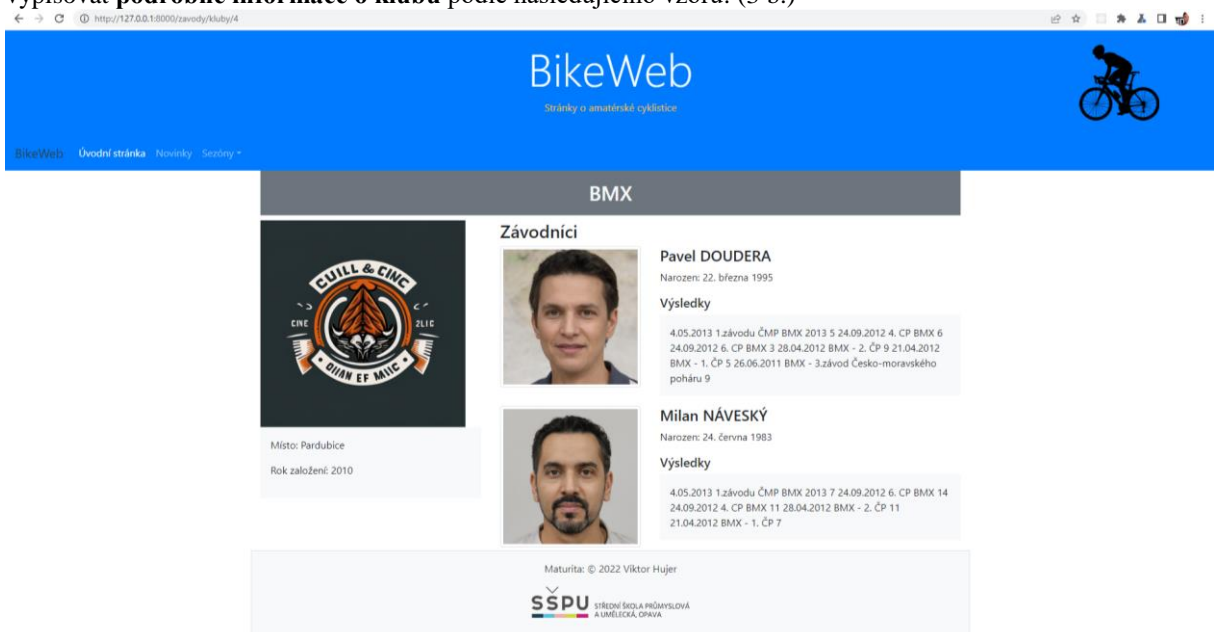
vypisovat **podrobné informace o klubu** podle následujícího vzoru. (5 b.)

http://127.0.0.1:8000/zavody/kluby/4

BikeWeb

Stránky o amatérské cyklistice

BikeWeb Úvodní stránka Novinky Sezóny

BMX

CUILL & CINC
CINC 2LIC
QIIAN EF MIIC

Místo: Pardubice

Rok založení: 2010

Závodníci

Pavel DOUDERA

Narozen: 22. března 1995

Výsledky

4.05.2013 1.závodu ČMP BMX 2013 5 24.09.2012 4. CP BMX 6 24.09.2012 6. CP BMX 3 28.04.2012 BMX - 2. ČP 9 21.04.2012 BMX - 1. ČP 5 26.06.2011 BMX - 3.závod Česko-moravského poháru 9

Milan NÁVESKÝ

Narozen: 24. června 1983

Výsledky

4.05.2013 1.závodu ČMP BMX 2013 7 24.09.2012 6. CP BMX 14 24.09.2012 4. CP BMX 11 28.04.2012 BMX - 2. ČP 11 21.04.2012 BMX - 1. ČP 7

Maturita: © 2022 Viktor Hujer

SŠPU STŘEDNÍ ŠKOLA PRŮMYSLOVÁ A UMĚLECKÁ, OPAVA